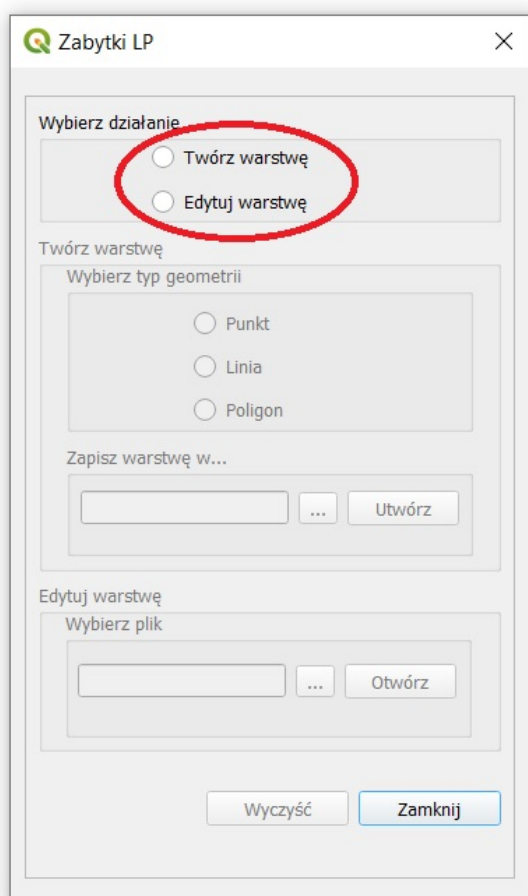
Zabytki LP

Wybierz działanie
Twórz warstwę
Edytuj warstwę

Twórz warstwę
Wybierz typ geometrii
Punkt
Linia
Poligon

Zapisz warstwę w...
...
Utwórz

Edytuj warstwę
Wybierz plik
...
Otwórz

Wyczyść
Zamknij